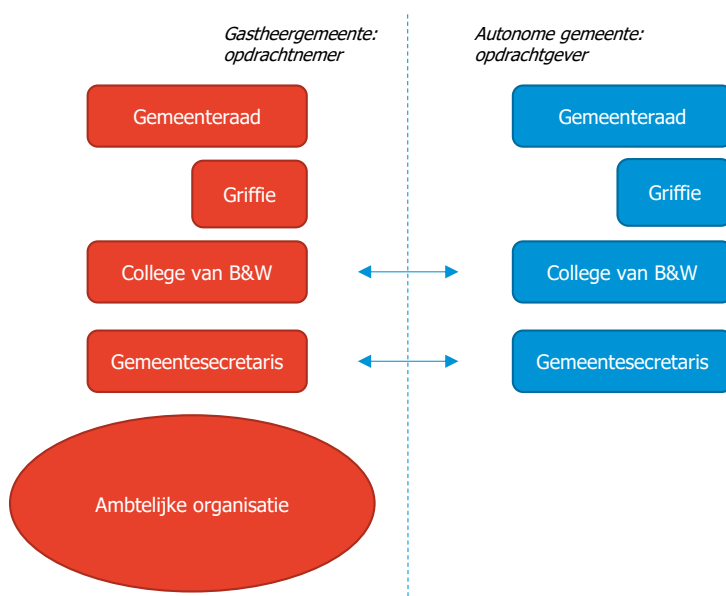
Gastheergemeente: opdrachtnemer

Autonome gemeente: opdrachtgever

Gemeenteraad

Griffie

College van B&W

Gemeentesecretaris

Ambtelijke organisatie

Gemeenteraad

Griffie

College van B&W

Gemeentesecretaris